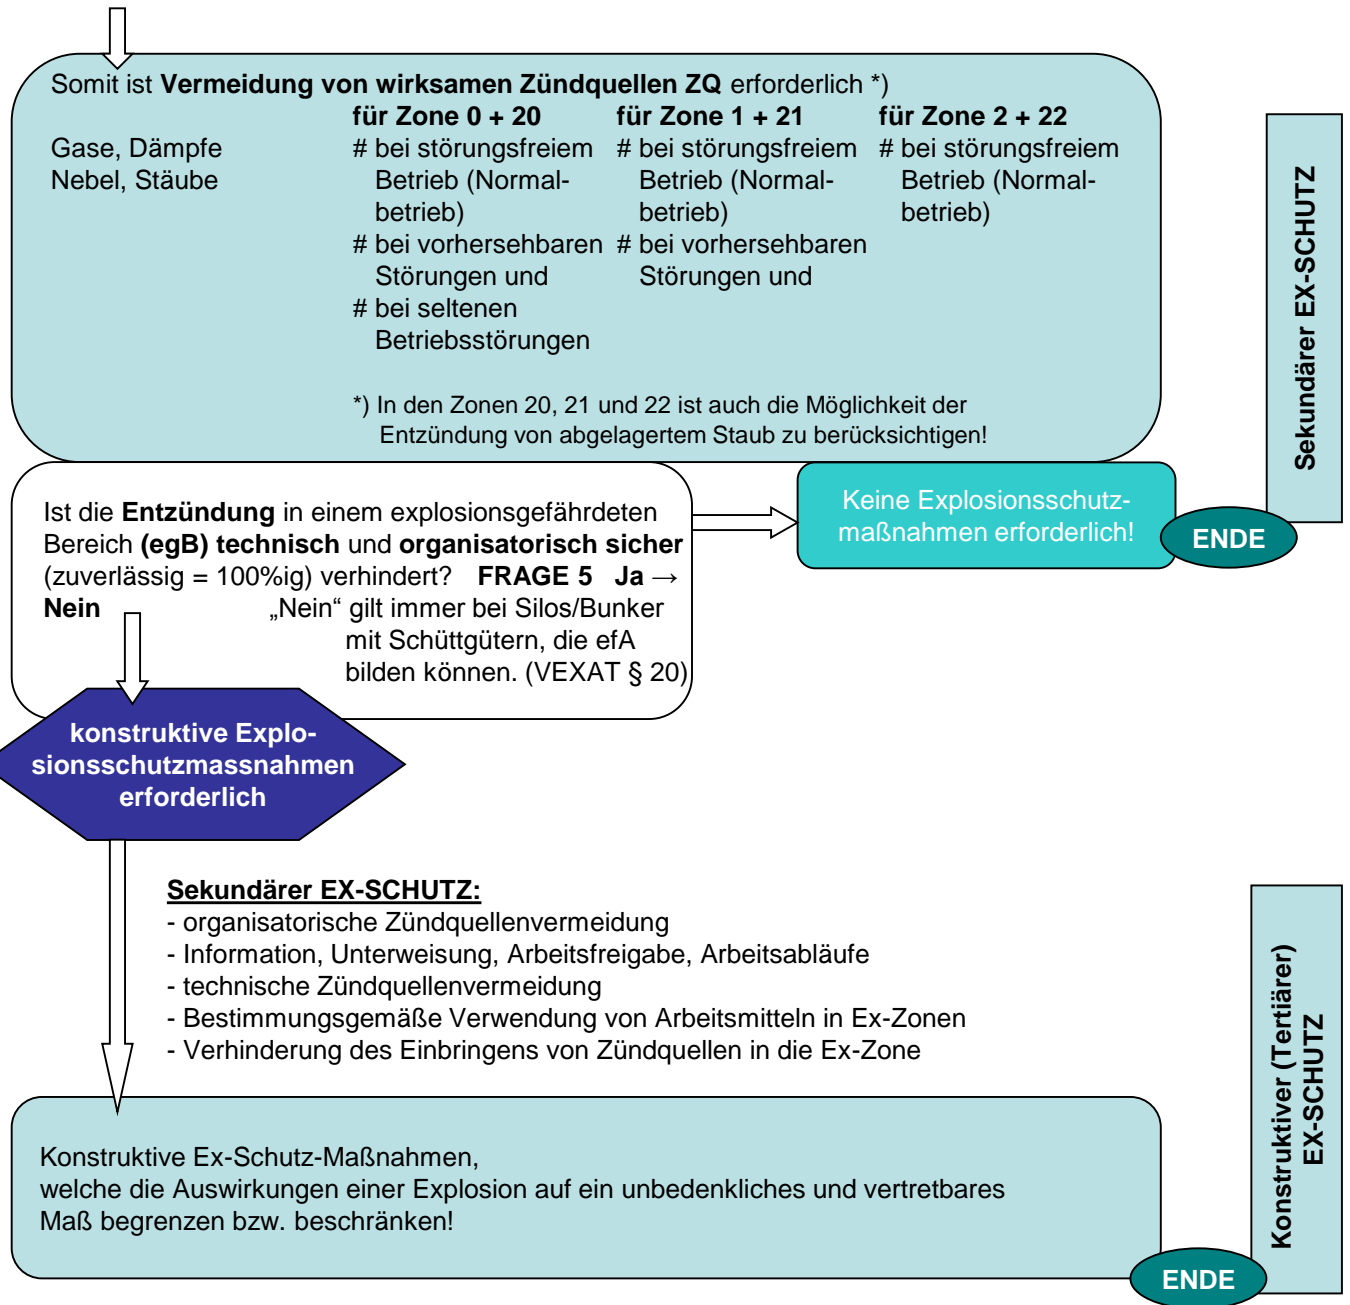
Somit ist **Vermeidung von wirksamen Zündquellen ZQ** erforderlich *)

Gase, Dämpfe
Nebel, Stäube

**für Zone 0 + 20**
# bei störungsfreiem Betrieb (Normalbetrieb)
# bei vorhersehbaren Störungen und
# bei seltenen Betriebsstörungen

**für Zone 1 + 21**
# bei störungsfreiem Betrieb (Normalbetrieb)
# bei vorhersehbaren Störungen und

**für Zone 2 + 22**
# bei störungsfreiem Betrieb (Normalbetrieb)

*) In den Zonen 20, 21 und 22 ist auch die Möglichkeit der Entzündung von abgelagertem Staub zu berücksichtigen!

Sekundärer EX-SCHUTZ

Ist die **Entzündung** in einem explosionsgefährdeten Bereich **(egB) technisch** und **organisatorisch sicher** (zuverlässig = 100%ig) verhindert? **FRAGE 5 Ja** →
**Nein** „Nein“ gilt immer bei Silos/Bunker mit Schüttgütern, die efA bilden können. (VEXAT § 20)

Keine Explosionsschutzmaßnahmen erforderlich!

ENDE

konstruktive Explosionsschutzmassnahmen erforderlich

**Sekundärer EX-SCHUTZ:**
- organisatorische Zündquellenvermeidung
- Information, Unterweisung, Arbeitsfreigabe, Arbeitsabläufe
- technische Zündquellenvermeidung
- Bestimmungsgemäße Verwendung von Arbeitsmitteln in Ex-Zonen
- Verhinderung des Einbringens von Zündquellen in die Ex-Zone

Konstruktiver (Tertiärer) EX-SCHUTZ

Konstruktive Ex-Schutz-Maßnahmen,
welche die Auswirkungen einer Explosion auf ein unbedenkliches und vertretbares Maß begrenzen bzw. beschränken!

ENDE